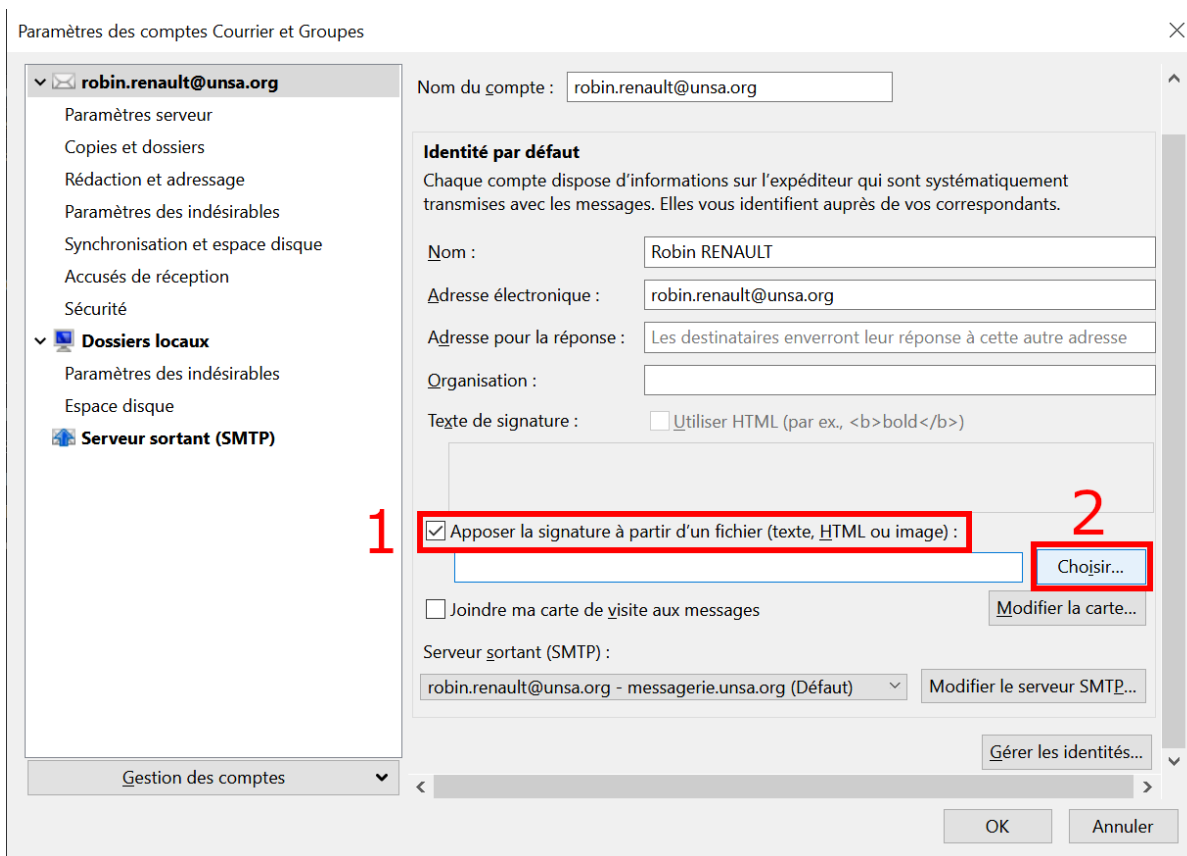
Paramètres des comptes Courrier et Groupes

robin.renault@unsa.org
Paramètres serveur
Copies et dossiers
Rédaction et adressage
Paramètres des indésirables
Synchronisation et espace disque
Accusés de réception
Sécurité
Dossiers locaux
Paramètres des indésirables
Espace disque
Serveur sortant (SMTP)

Gestion des comptes

Nom du compte : robin.renault@unsa.org

Identité par défaut
Chaque compte dispose d'informations sur l'expéditeur qui sont systématiquement transmises avec les messages. Elles vous identifient auprès de vos correspondants.

Nom : Robin RENAULT
Adresse électronique : robin.renault@unsa.org
Adresse pour la réponse : Les destinataires enverront leur réponse à cette autre adresse
Organisation :
Texte de signature : Utiliser HTML (par ex., <b>bold</b>)

1
Apposer la signature à partir d'un fichier (texte, HTML ou image) :
2
Choisir...

Joindre ma carte de visite aux messages
Modifier la carte...

Serveur sortant (SMTP) :
robin.renault@unsa.org - messagerie.unsa.org (Défaut)
Modifier le serveur SMTP...

Gérer les identités...

OK
Annuler